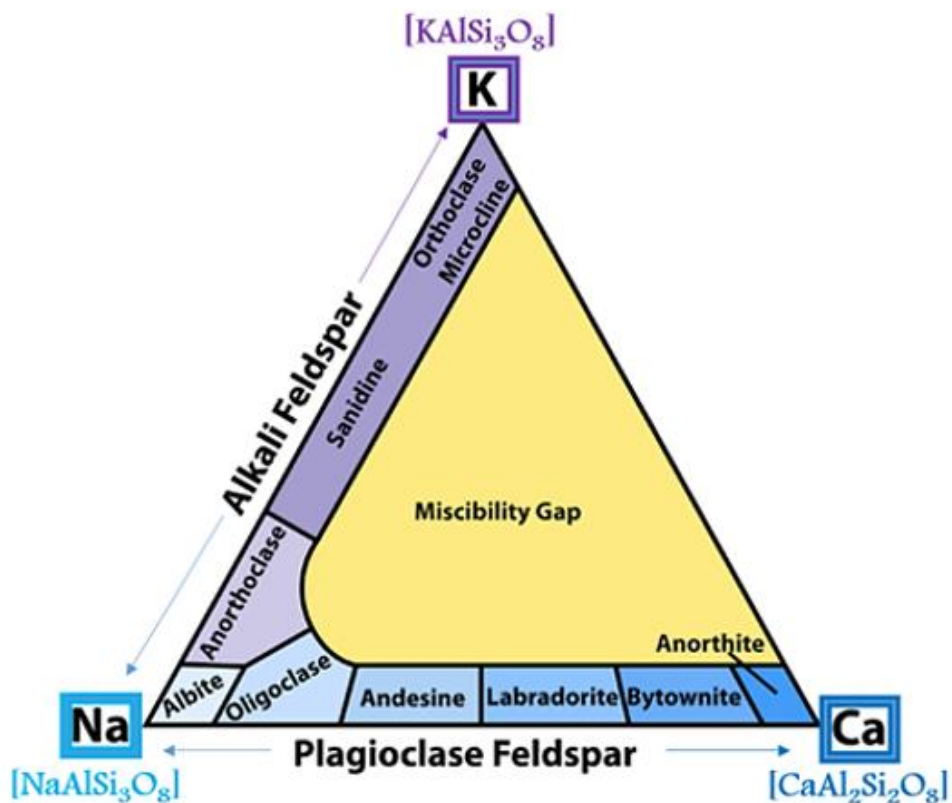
$[KAlSi_3O_8]$

K

Alkali Feldspar

Orthoclase

Microcline

Sanidine

Miscibility Gap

Anorthoclase

Anorthite

Albite

Oligoclase

Andesine

Labradorite

Bytownite

Na

Ca

Plagioclase Feldspar

$[NaAlSi_3O_8]$

$[CaAl_2Si_2O_8]$